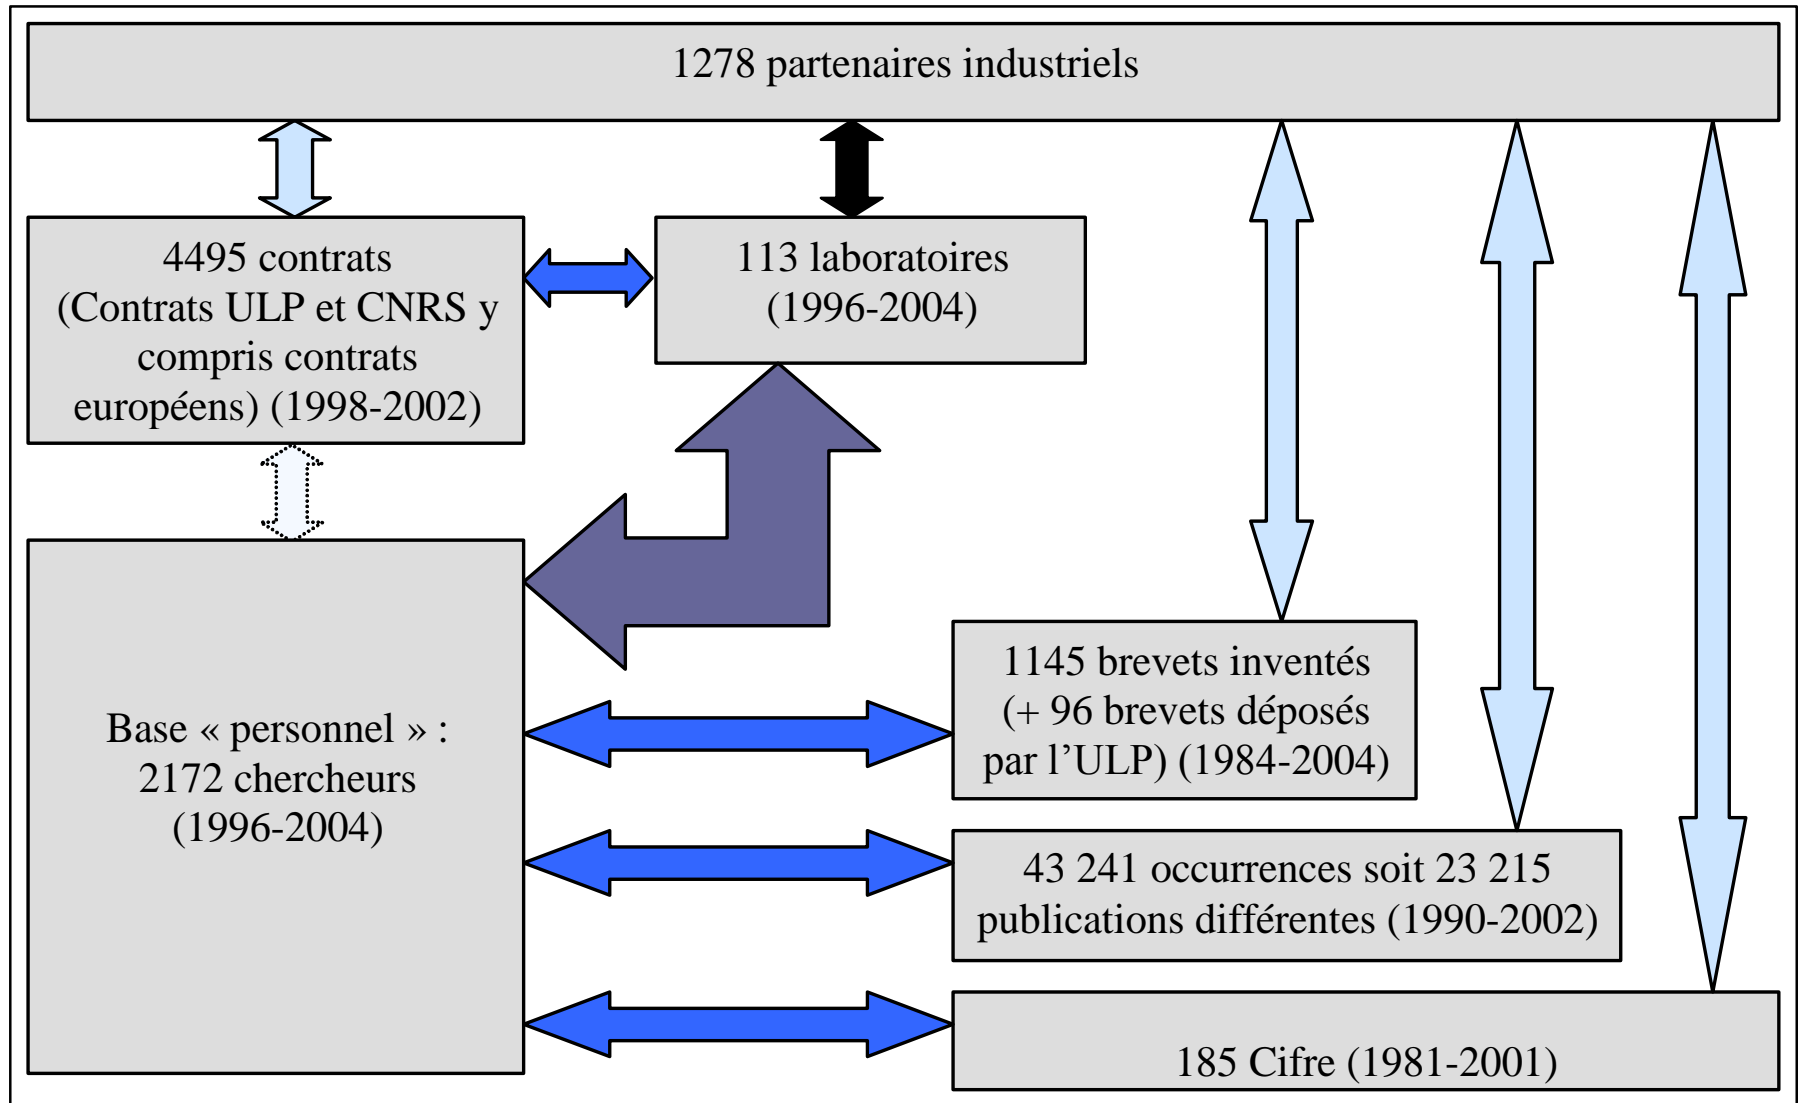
1278 partenaires industriels

4495 contrats (Contrats ULP et CNRS y compris contrats européens) (1998-2002)

113 laboratoires (1996-2004)

Base « personnel » : 2172 chercheurs (1996-2004)

1145 brevets inventés (+ 96 brevets déposés par l'ULP) (1984-2004)

43 241 occurrences soit 23 215 publications différentes (1990-2002)

185 Cifre (1981-2001)